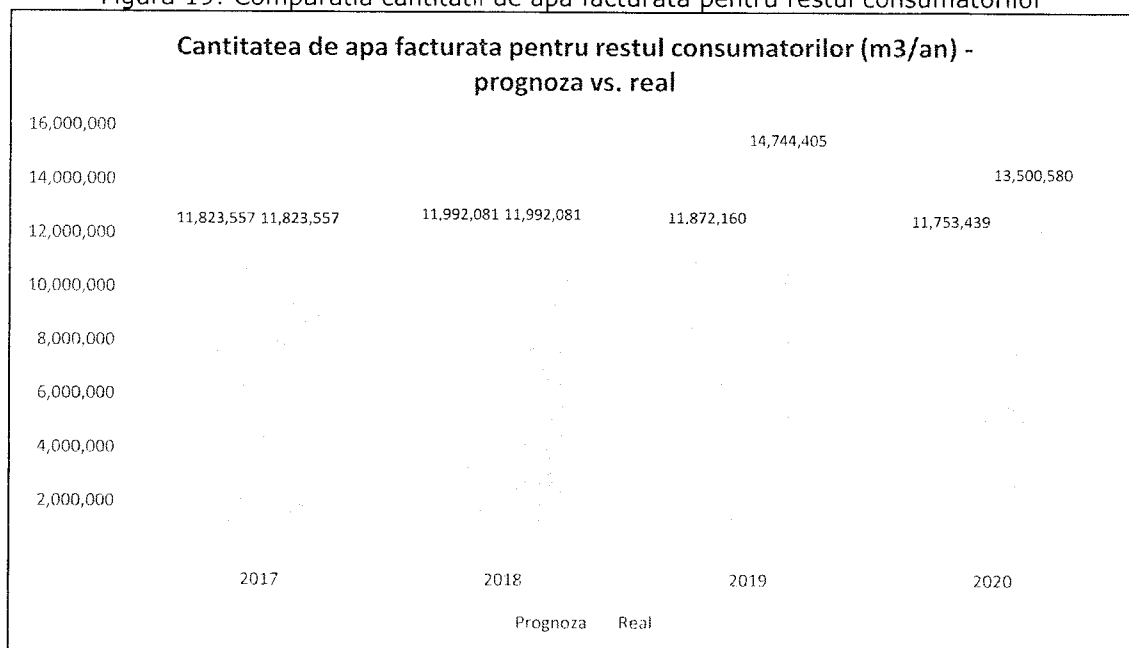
Figura 19: Comparatia cantitatii de apa facturata pentru restul consumatorilor

Cantitatea de apa facturata pentru restul consumatorilor (m3/an) - prognoza vs. real

16,000,000
14,000,000
12,000,000
10,000,000
8,000,000
6,000,000
4,000,000
2,000,000

11,823,557 11,823,557
11,992,081 11,992,081
11,872,160
14,744,405
11,753,439
13,500,580

2017
2018
2019
2020

Prognoza Real